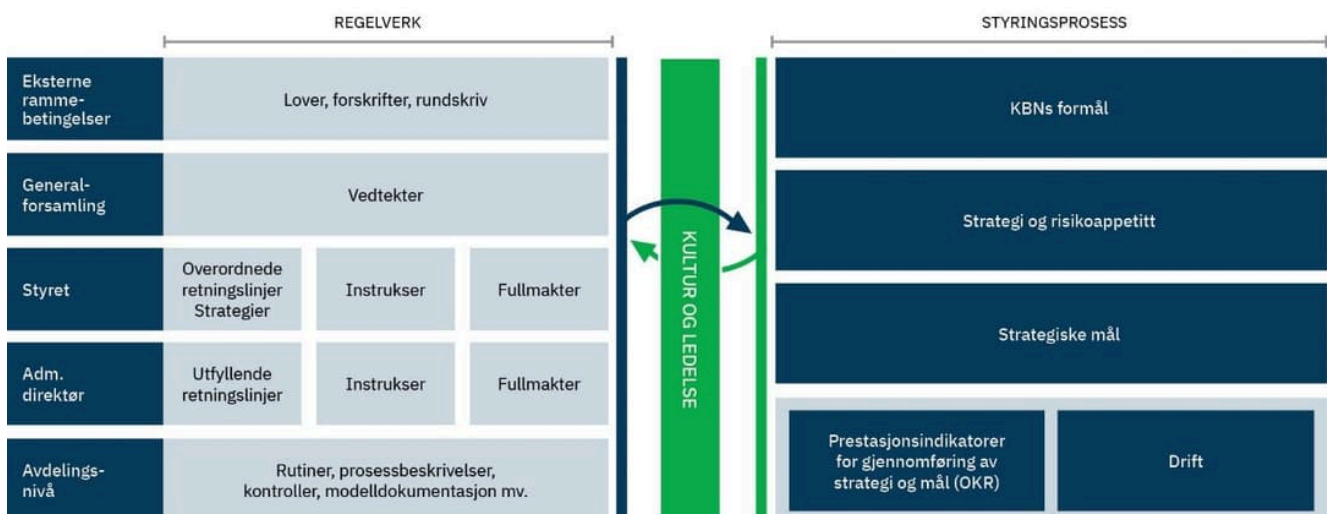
REGELVERK

STYRINGSPROSESS

Eksterne rammebetingelser

Lover, forskrifter, rundskriv

Generalforsamling

Vedtekter

Styret

Overordnede retningslinjer Strategier

Instrukser

Fullmakter

Adm. direktør

Utfyllende retningslinjer

Instrukser

Fullmakter

Avdelingsnivå

Rutiner, prosessbeskrivelser, kontroller, modelldokumentasjon mv.

KULTUR OG LEDELSE

KBNs formål

Strategi og risikoappetitt

Strategiske mål

Prestasjonsindikatorer for gjennomføring av strategi og mål (OKR)

Drift